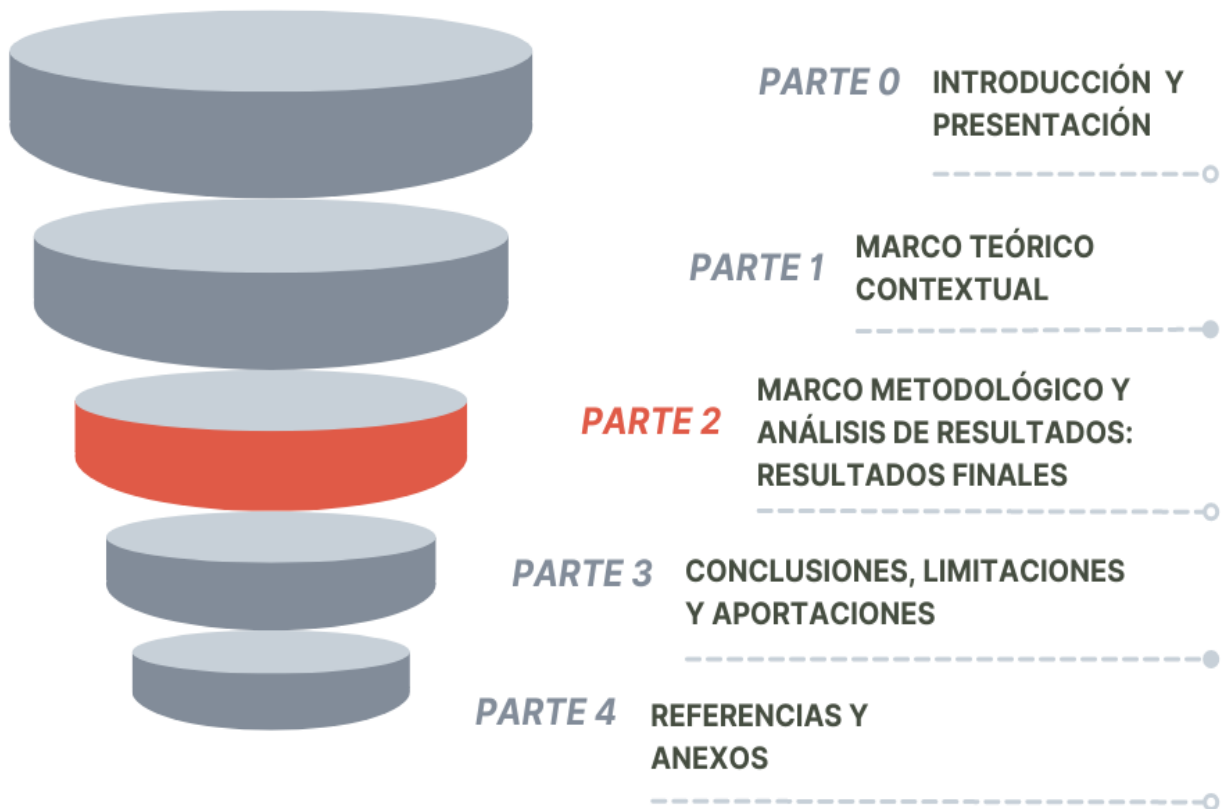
PARTE 0 INTRODUCCIÓN Y PRESENTACIÓN

PARTE 1 MARCO TEÓRICO CONTEXTUAL

PARTE 2 MARCO METODOLÓGICO Y ANÁLISIS DE RESULTADOS: RESULTADOS FINALES

PARTE 3 CONCLUSIONES, LIMITACIONES Y APORTACIONES

PARTE 4 REFERENCIAS Y ANEXOS